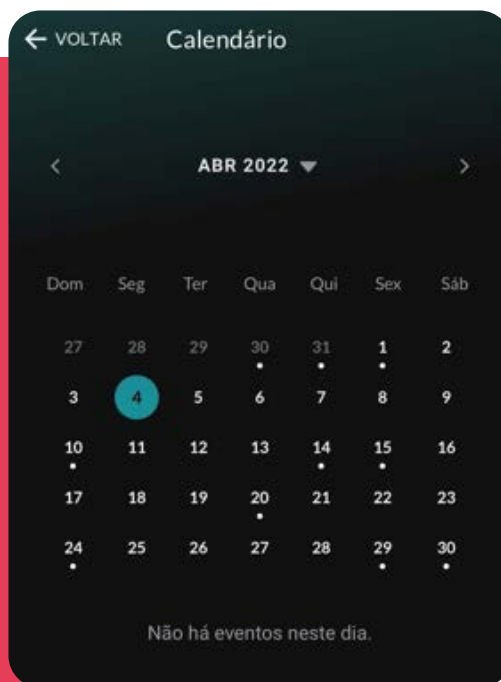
← VOLTAR Calendário

< ABR 2022 ▾ >

| Dom | Seg | Ter | Qua | Qui | Sex | Sáb |
|---|---|---|---|---|---|---|
| 27 | 28 | 29 | 30 | 31 | 1 | 2 |
| 3 | 4 | 5 | 6 | 7 | 8 | 9 |
| 10 | 11 | 12 | 13 | 14 | 15 | 16 |
| 17 | 18 | 19 | 20 | 21 | 22 | 23 |
| 24 | 25 | 26 | 27 | 28 | 29 | 30 |

Não há eventos neste dia.